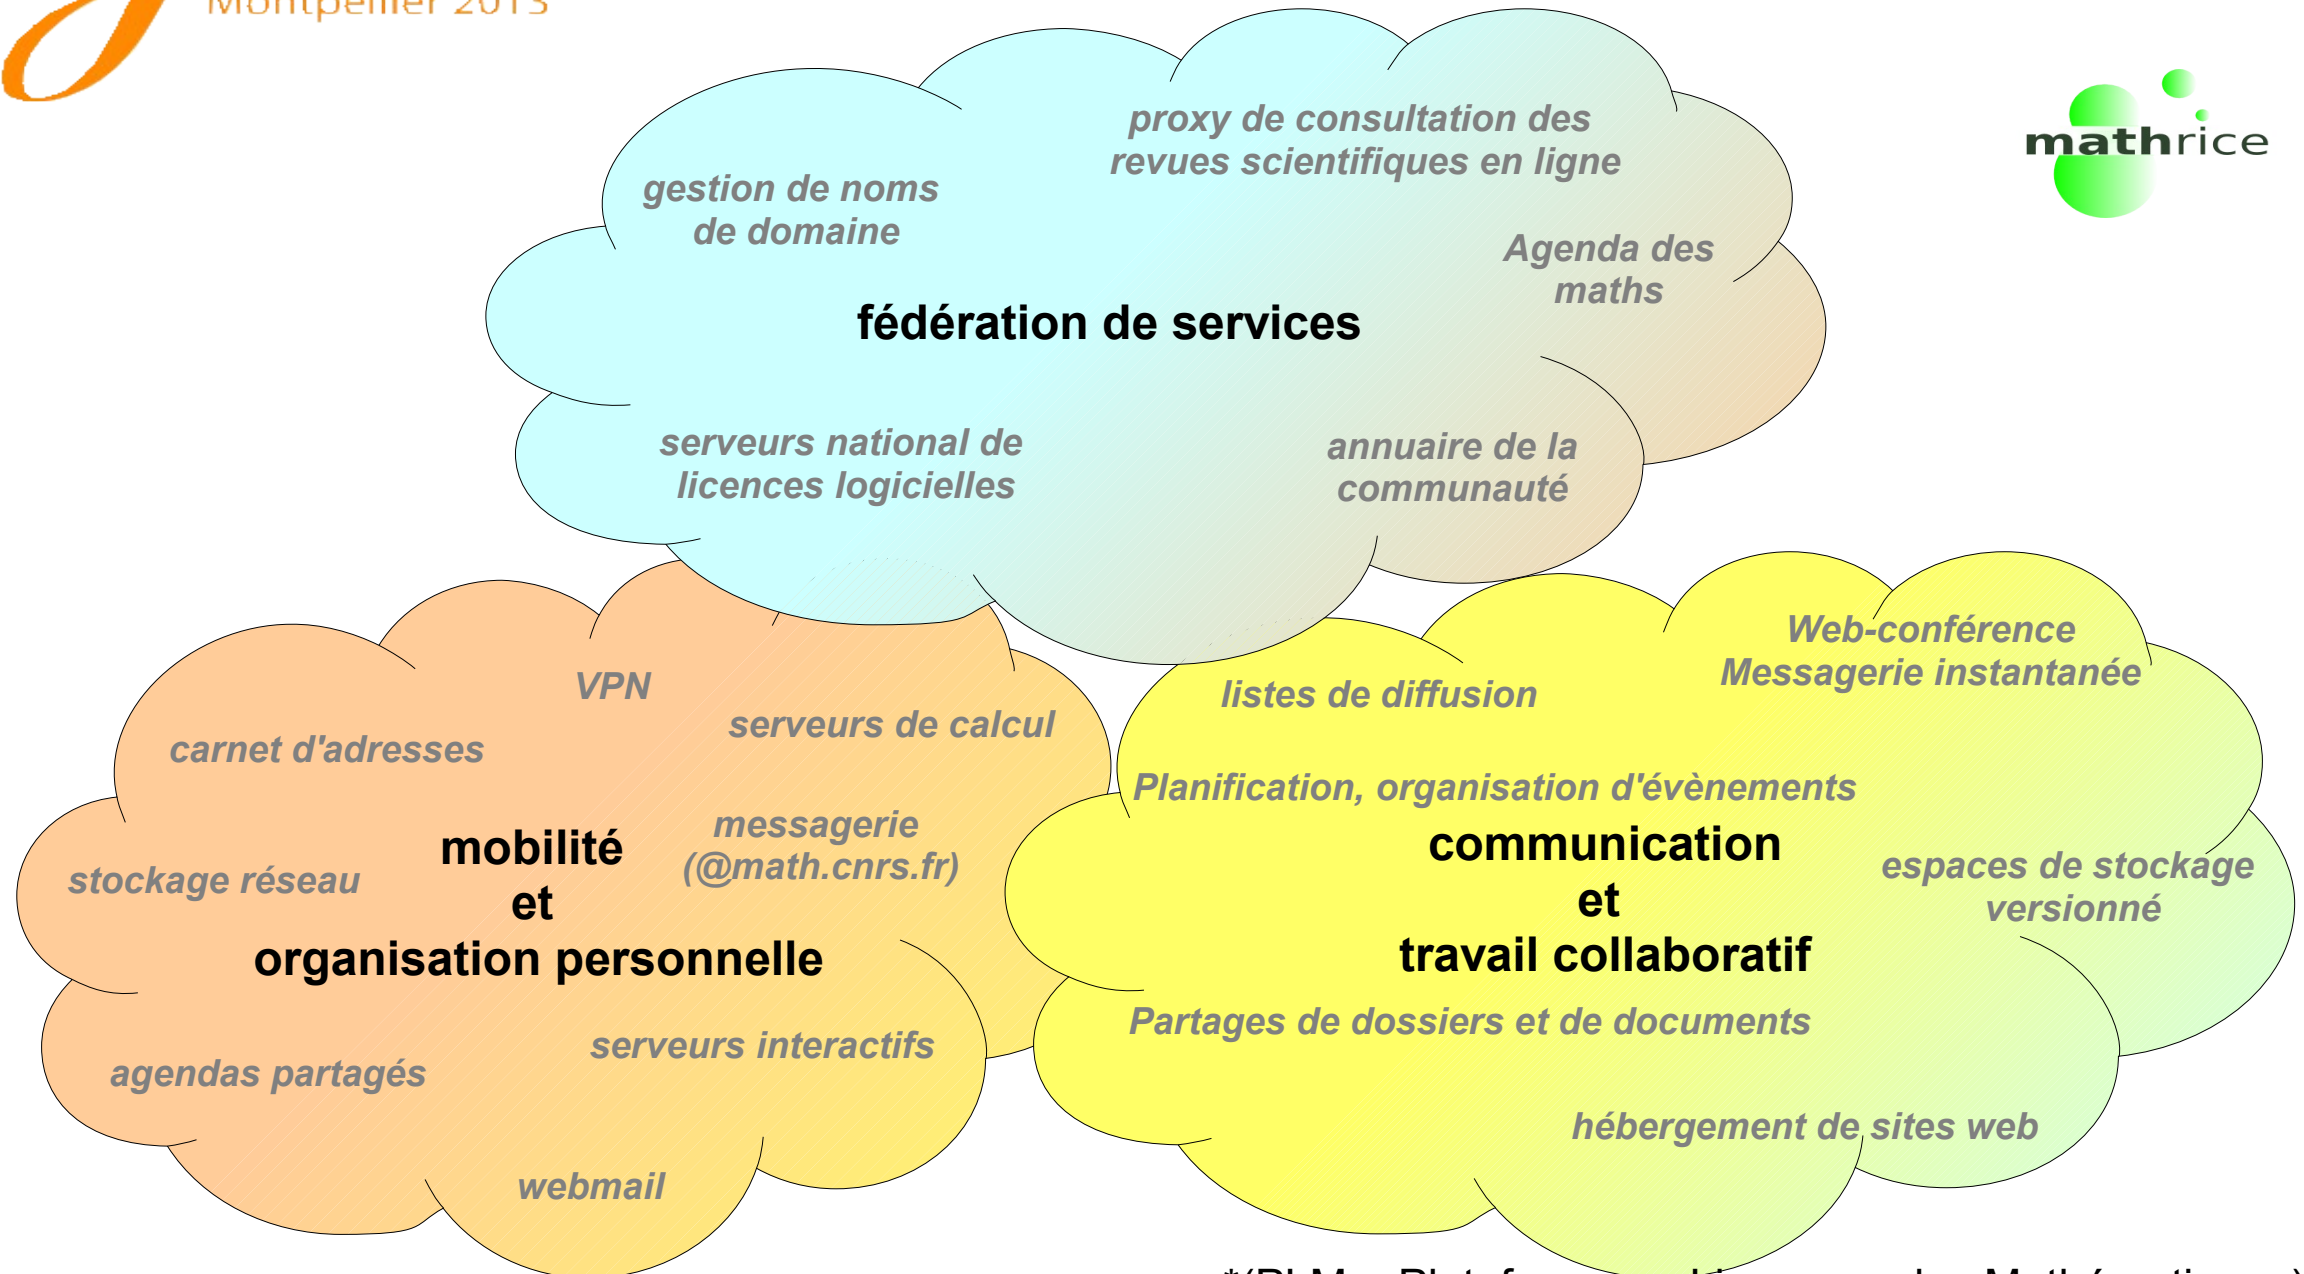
Montpellier 2013

mathrice

gestion de noms de domaine

proxy de consultation des revues scientifiques en ligne

Agenda des maths

fédération de services

serveurs national de licences logicielles

annuaire de la communauté

VPN

serveurs de calcul

carnet d'adresses

messagerie (@math.cnrs.fr)

stockage réseau

mobilité
et
organisation personnelle

serveurs interactifs

agendas partagés

webmail

listes de diffusion

Web-conférence
Messagerie instantanée

Planification, organisation d'évènements

communication
et
travail collaboratif

espaces de stockage versionné

Partages de dossiers et de documents

hébergement de sites web

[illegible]